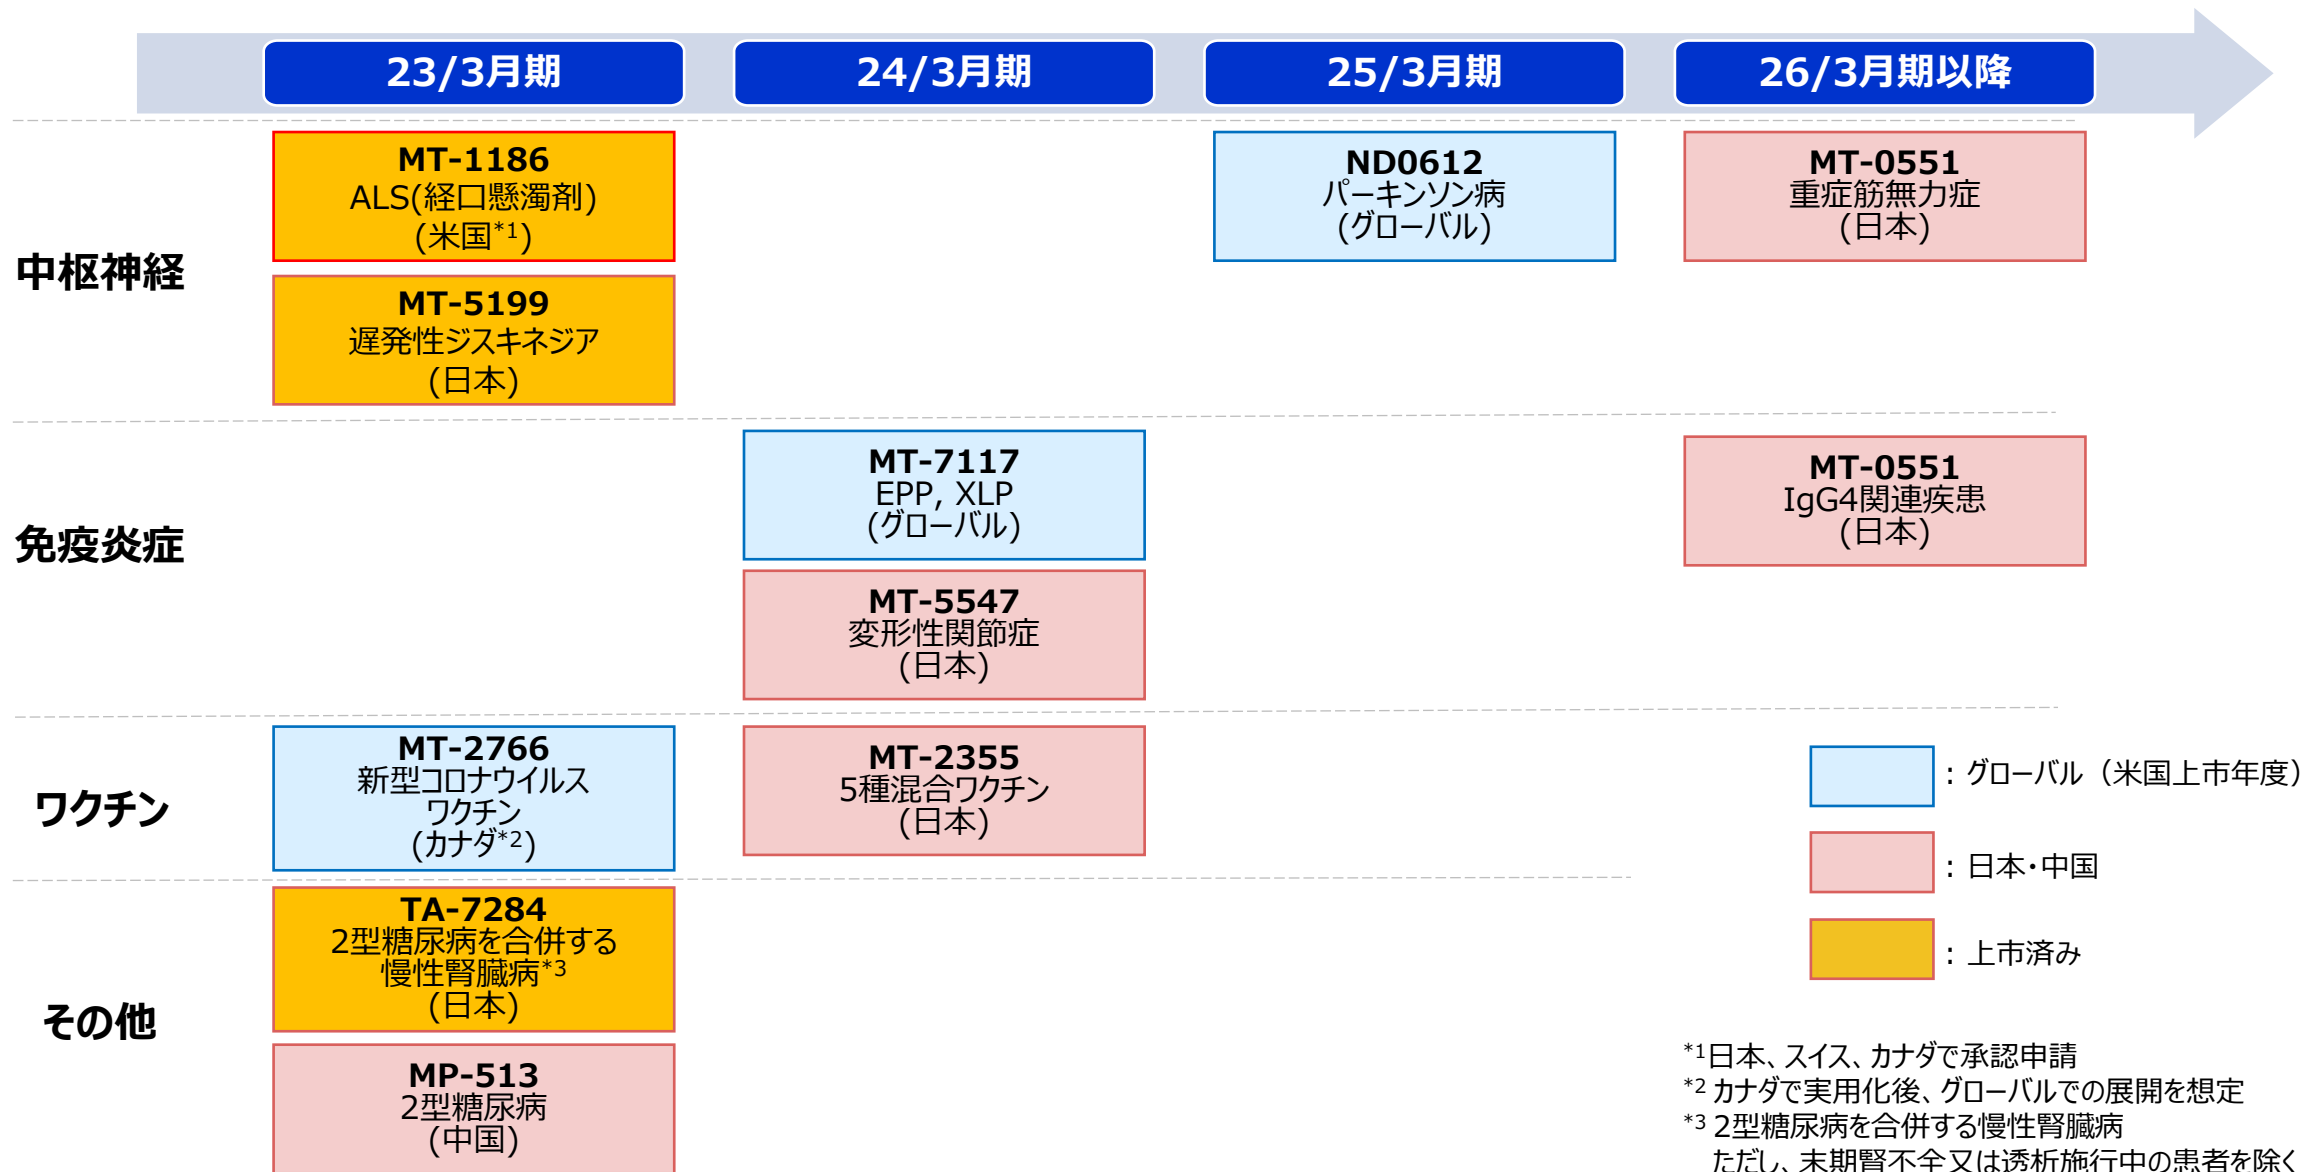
| | 23/3月期 | 24/3月期 | 25/3月期 | 26/3月期以降 |
|---|---|---|---|---|
| 中枢神経 | MT-1186 ALS(経口懸濁剤) (米国$^{*1}$)<br>MT-5199 遅発性ジスキネジア (日本) | | ND0612 パーキンソン病 (グローバル) | MT-0551 重症筋無力症 (日本) |
| 免疫炎症 | | MT-7117 EPP, XLP (グローバル)<br>MT-5547 変形性関節症 (日本) | | MT-0551 IgG4関連疾患 (日本) |
| ワクチン | MT-2766 新型コロナウイルスワクチン (カナダ$^{*2}$) | MT-2355 5種混合ワクチン (日本) | | |
| その他 | TA-7284 2型糖尿病を合併する慢性腎臓病$^{*3}$ (日本)<br>MP-513 2型糖尿病 (中国) | | | |

：グローバル（米国上市年度）
：日本・中国
：上市済み

$^{*1}$日本、スイス、カナダで承認申請
$^{*2}$ カナダで実用化後、グローバルでの展開を想定
$^{*3}$ 2型糖尿病を合併する慢性腎臓病 ただし、末期腎不全又は透析施行中の患者を除く